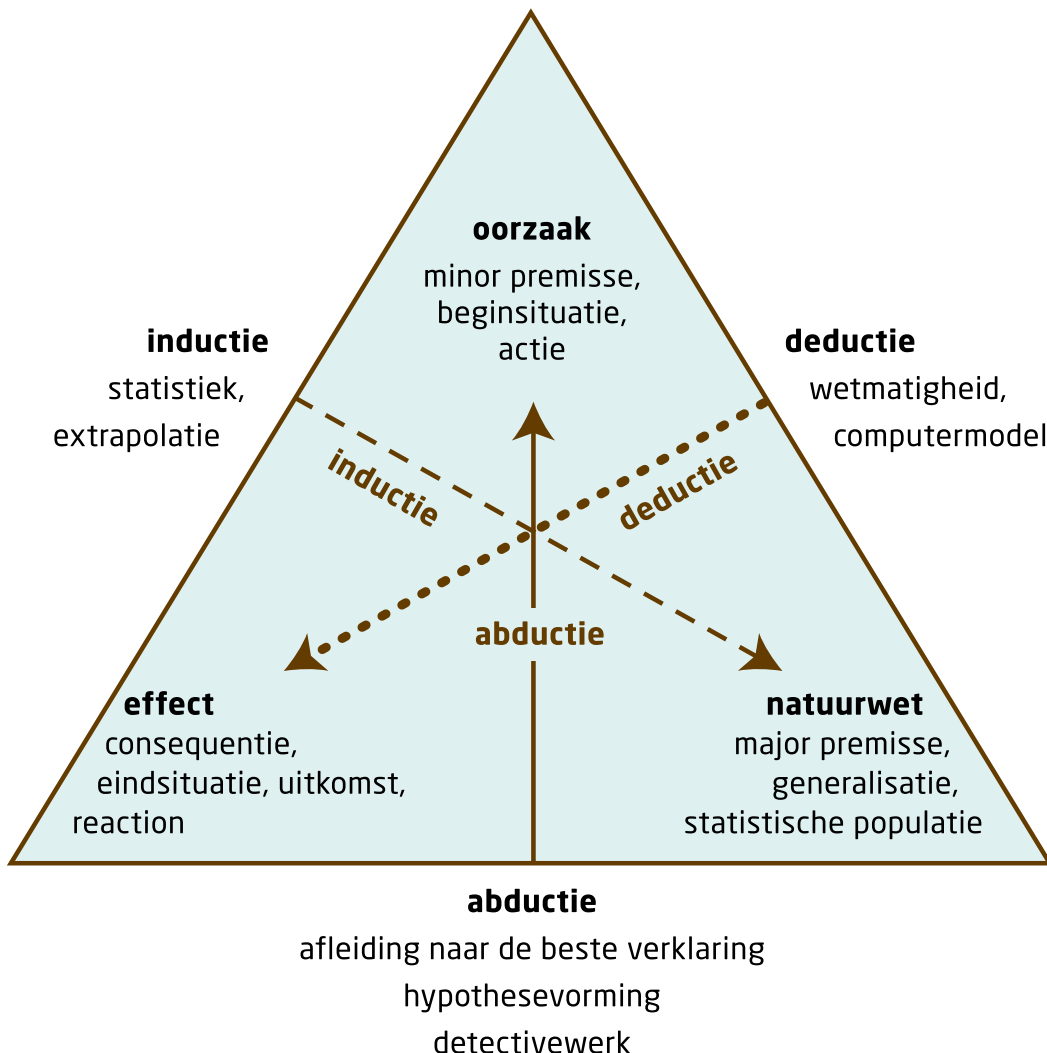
oorzaak
minor premisse,
beginsituatie,
actie

inductie
statistiek,
extrapolatie

deductie
wetmatigheid,
computermodel

inductie

deductie

abductie

effect
consequentie,
eindsituatie, uitkomst,
reaction

natuurwet
major premisse,
generalisatie,
statistische populatie

abductie
afleiding naar de beste verklaring
hypothesevorming
detectivewerk